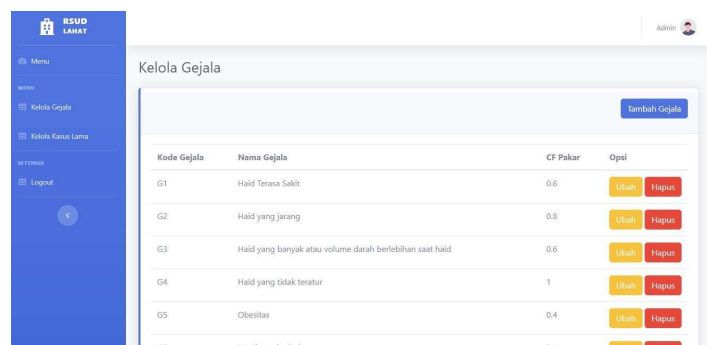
RSUD LAHAT

Menu

MENU

Kelola Gejala

Kelola Kasus Lama

SETTINGS

Logout

Admin

Kelola Gejala

Tambah Gejala

| Kode Gejala | Nama Gejala | CF Pakar | Opsi |
|---|---|---|---|
| G1 | Haid Terasa Sakit | 0.6 | Ubah Hapus |
| G2 | Haid yang jarang | 0.8 | Ubah Hapus |
| G3 | Haid yang banyak atau volume darah berlebihan saat haid | 0.6 | Ubah Hapus |
| G4 | Haid yang tidak teratur | 1 | Ubah Hapus |
| G5 | Obesitas | 0.4 | Ubah Hapus |